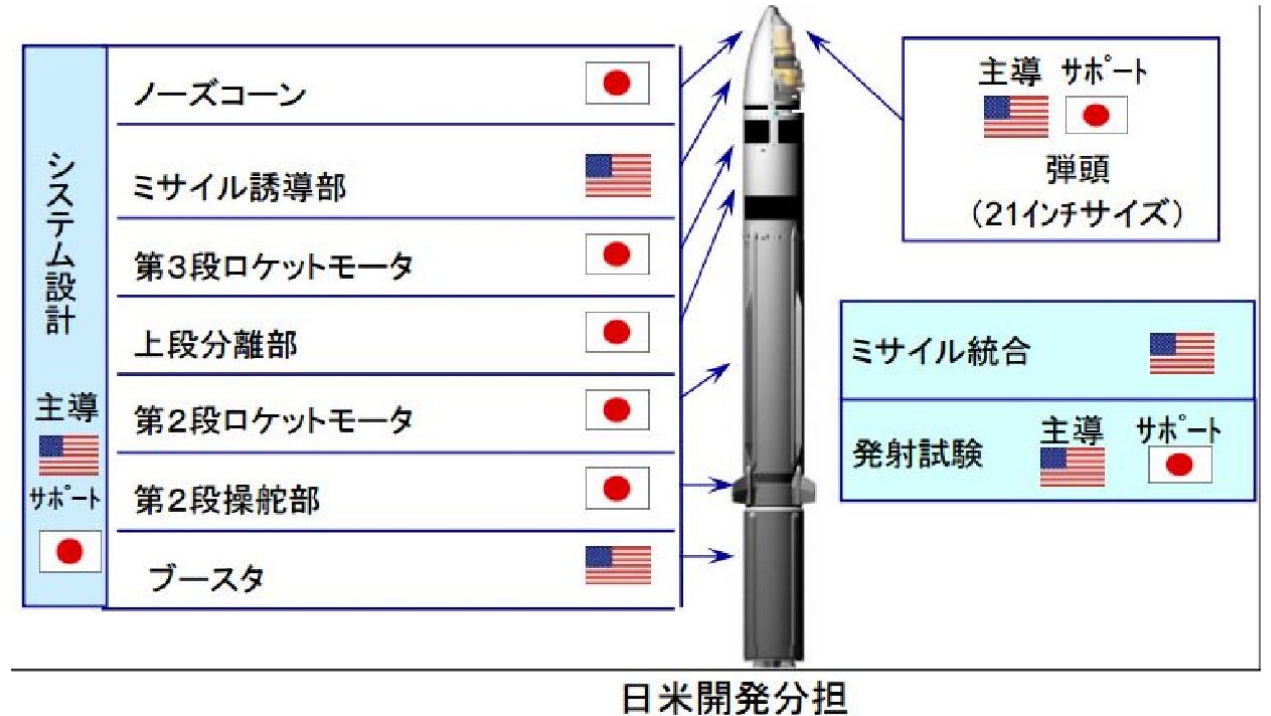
システム設計

主導

サポート

ノーズコーン

ミサイル誘導部

第3段ロケットモータ

上段分離部

第2段ロケットモータ

第2段操舵部

ブースタ

主導 サポート

弾頭
（21インチサイズ）

ミサイル統合

発射試験 主導 サポート

日米開発分担